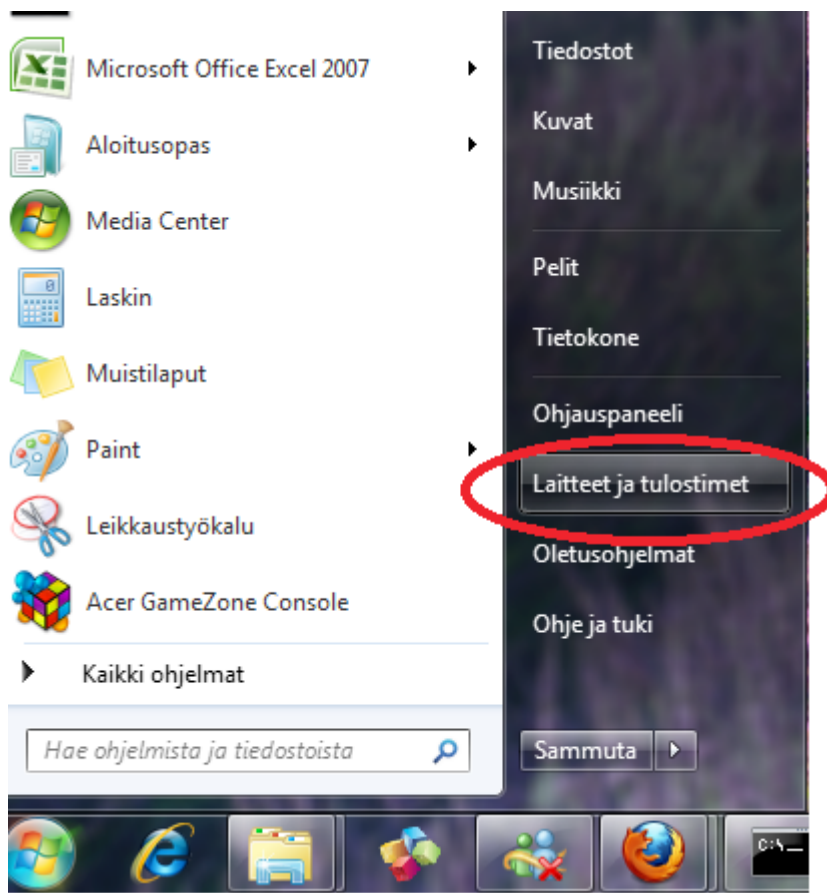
Microsoft Office Excel 2007
Aloitusopas
Media Center
Laskin
Muistilaput
Paint
Leikkaustyökalu
Acer GameZone Console
Kaikki ohjelmat
Hae ohjelmista ja tiedostoista

Tiedostot
Kuvat
Musiikki
Pelit
Tietokone
Ohjauspaneeli
Laitteet ja tulostimet
Oletusohjelmat
Ohje ja tuki
Sammuta